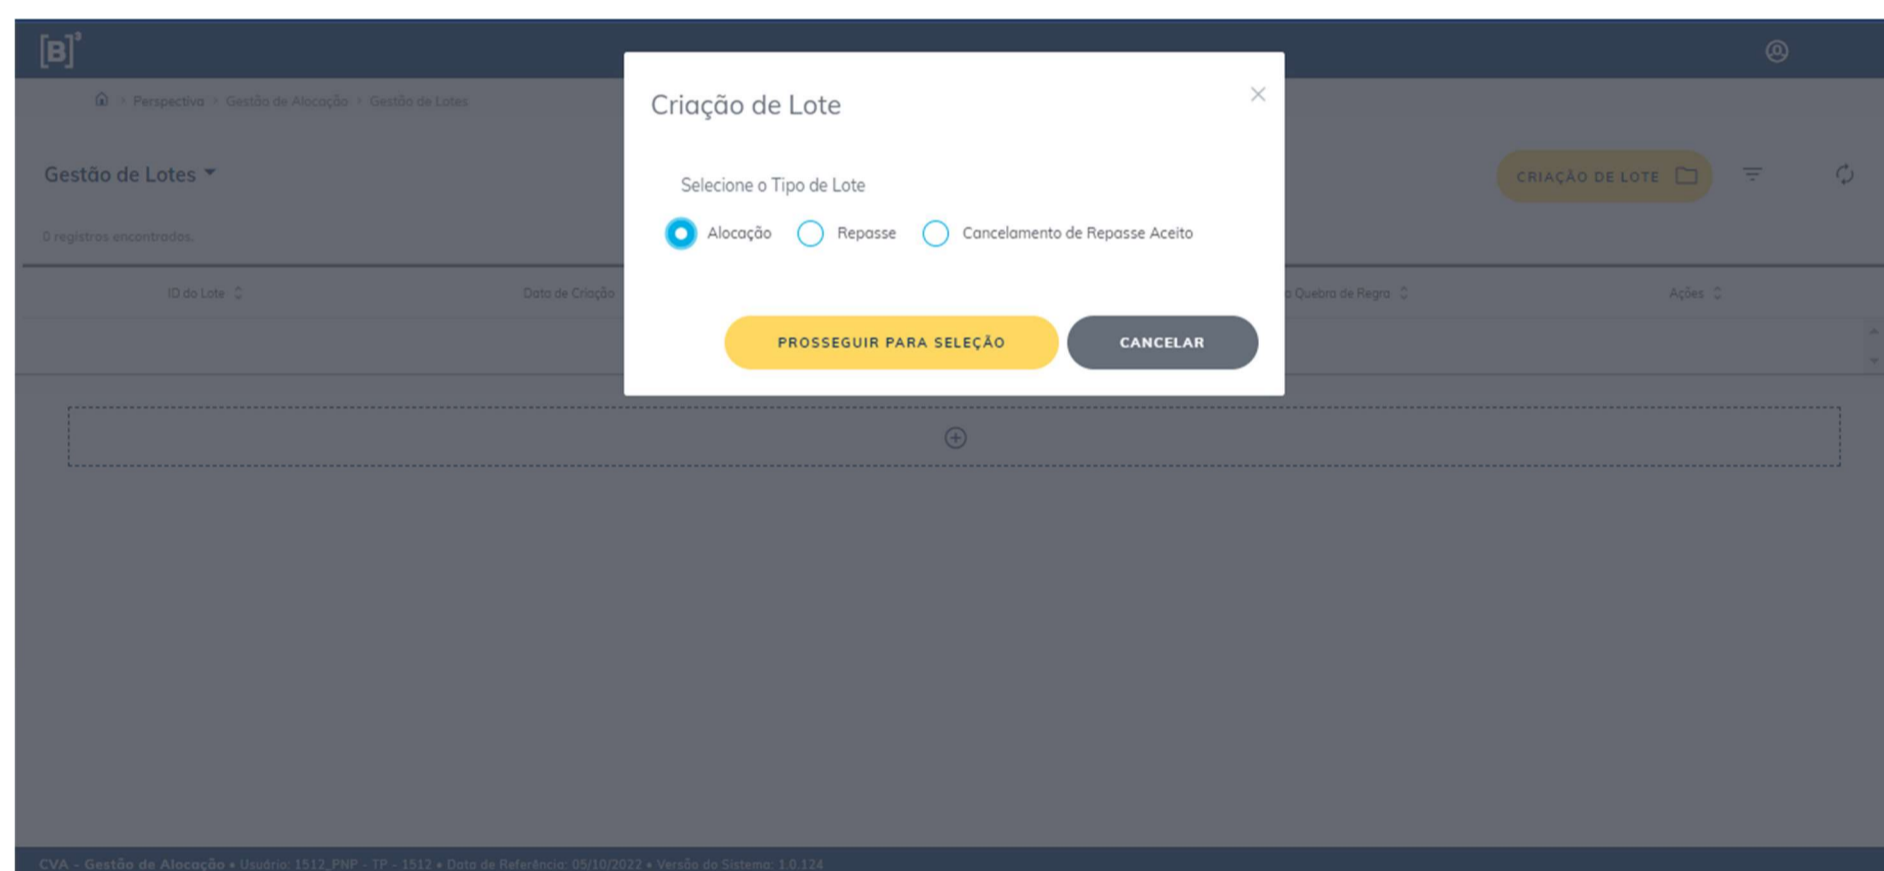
[B]³

Perspectiva > Gestão de Alocação > Gestão de Lotes

Gestão de Lotes

0 registros encontrados.

CRIAÇÃO DE LOTE

| ID do Lote | Data de Criação | Quebra de Regra | Ações |
|---|---|---|---|

Criação de Lote

×

Selecione o Tipo de Lote

Alocação Repasse Cancelamento de Repasse Aceito

PROSSEGUIR PARA SELEÇÃO CANCELAR

CVA - Gestão de Alocação • Usuário: 1512_PNP - TP - 1512 • Data de Referência: 05/10/2022 • Versão do Sistema: 1.0.124